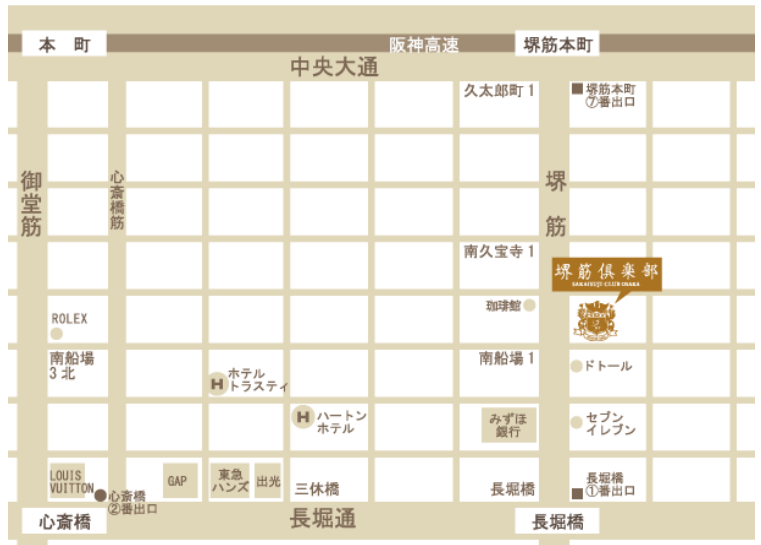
本町
阪神高速
堺筋本町
中央大通
久太郎町 1
堺筋本町 ⑦番出口
御堂筋
心斎橋筋
堺筋
南久宝寺 1
堺筋倶楽部
SAKAISUJI CLUB OSAKA
ROLEX
珈琲館
南船場 3 北
ホテル トラスティ
南船場 1
ドトール
ハートン ホテル
みずほ 銀行
セブン イレブン
LOUIS VUITTON
心斎橋 ②番出口
GAP
東急 ハンズ
出光
三休橋
長堀橋
長堀橋 ①番出口
心斎橋
長堀通
長堀橋